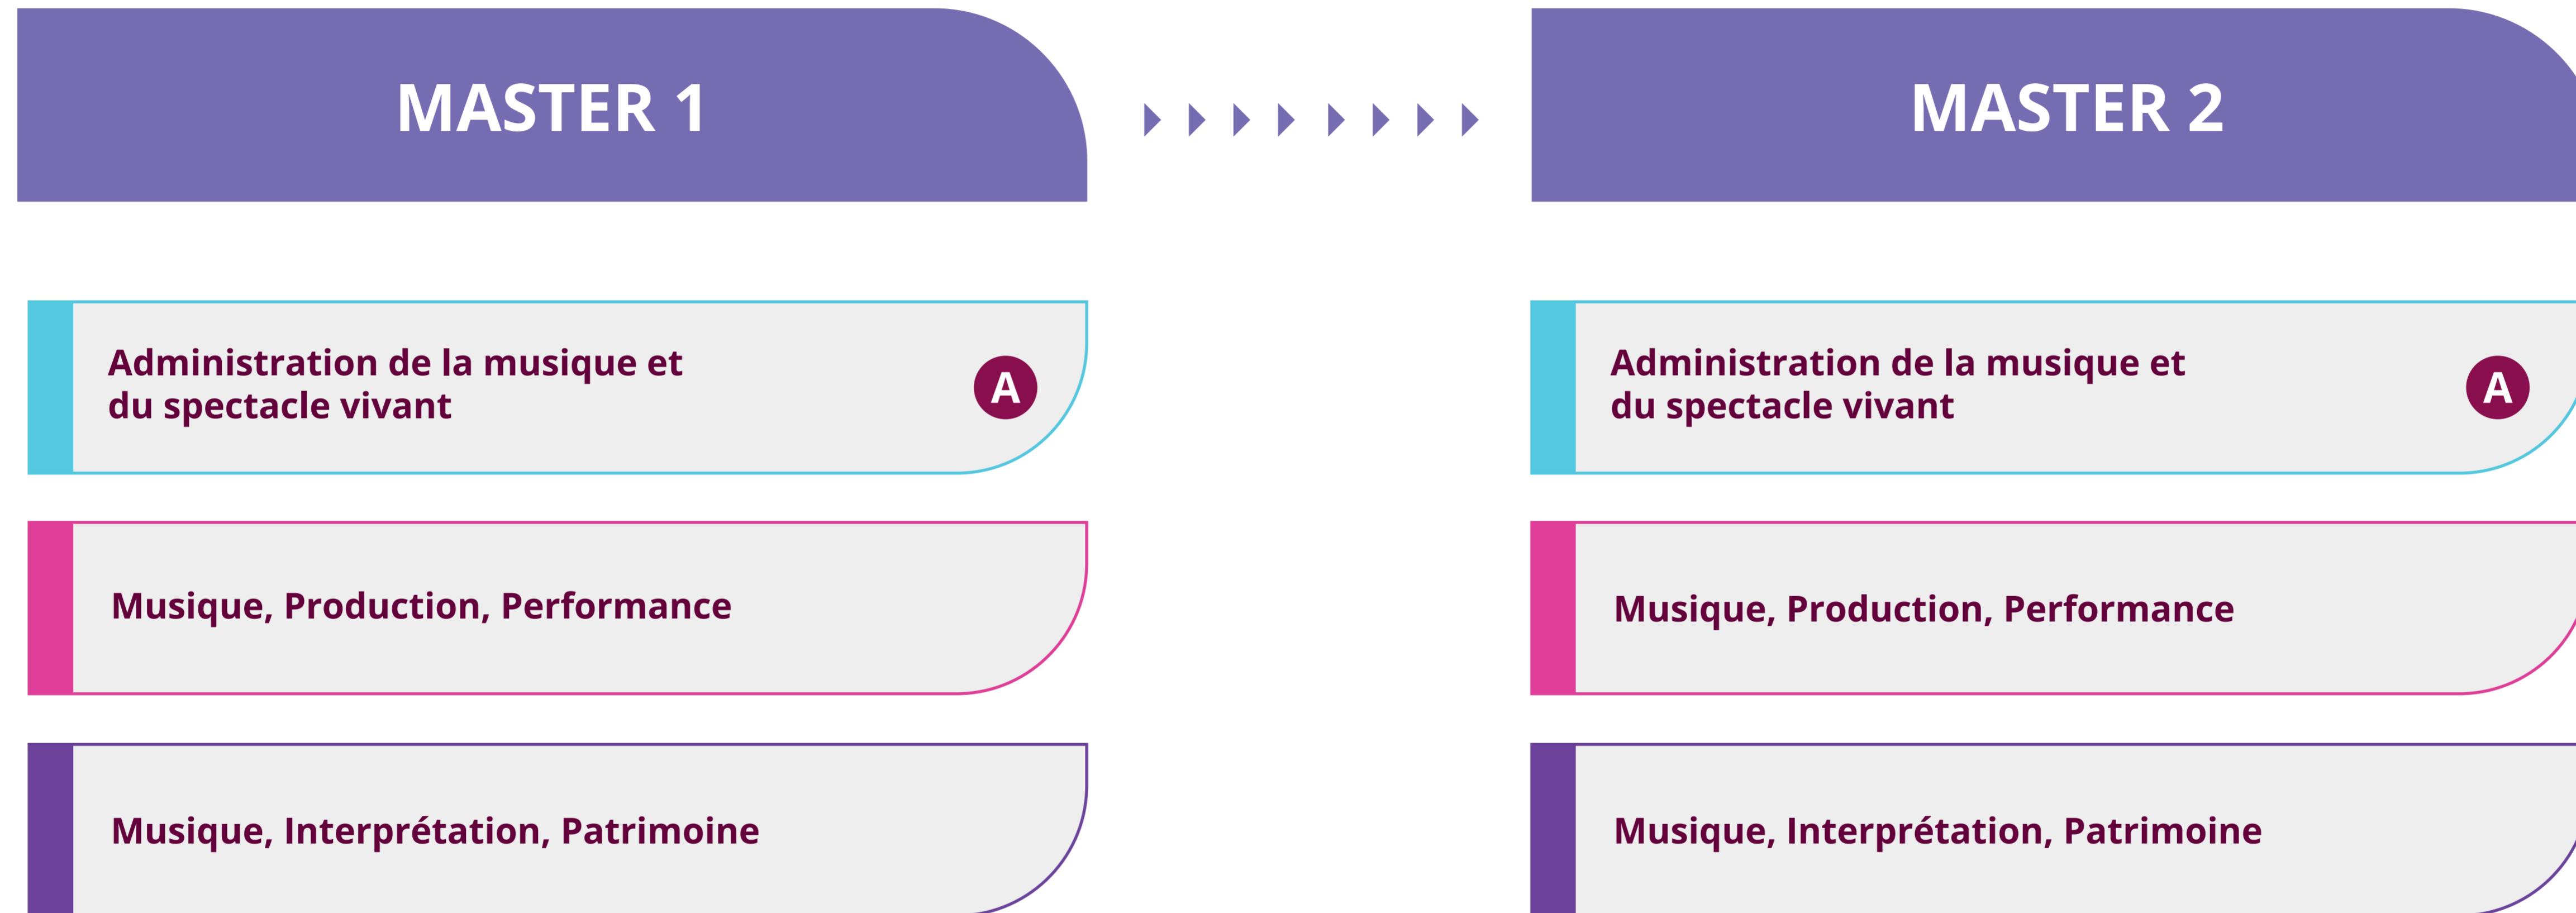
MASTER 1

Administration de la musique et du spectacle vivant

A

Musique, Production, Performance

Musique, Interprétation, Patrimoine

MASTER 2

Administration de la musique et du spectacle vivant

A

Musique, Production, Performance

Musique, Interprétation, Patrimoine